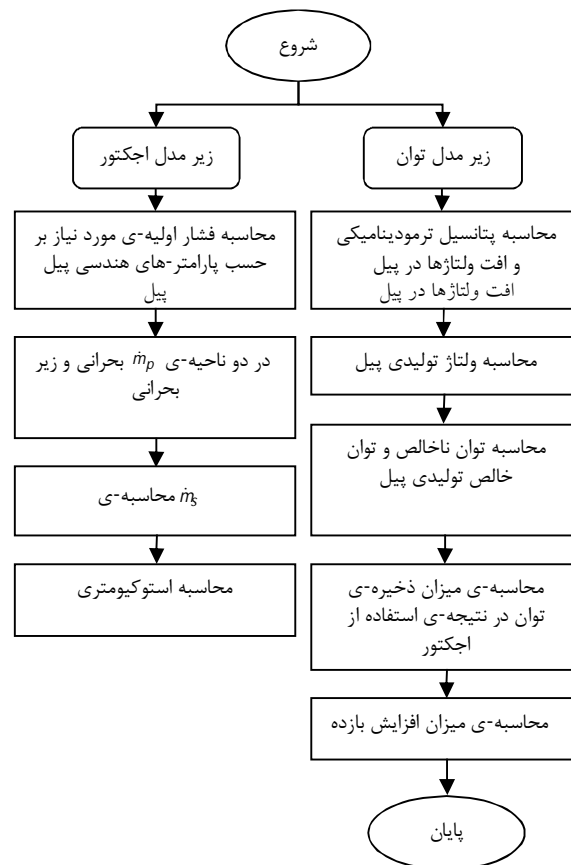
شروع

زیر مدل توان

محاسبه پتانسیل ترمودینامیکی و افت ولتاژها در پیل
افت ولتاژها در پیل

محاسبه ولتاژ تولیدی پیل

محاسبه توان ناخالص و توان خالص تولیدی پیل

محاسبه‌ی میزان ذخیره‌ی توان در نتیجه‌ی استفاده از اجکتور

محاسبه‌ی میزان افزایش بازده

زیر مدل اجکتور

محاسبه فشار اولیه‌ی مورد نیاز بر حسب پارامتر-های هندسی پیل
پیل

در دو ناحیه‌ی $\dot{m}_p$ بحرانی و زیر بحرانی

$\dot{m}_s$ محاسبه‌ی

محاسبه استوکیومتری

پایان